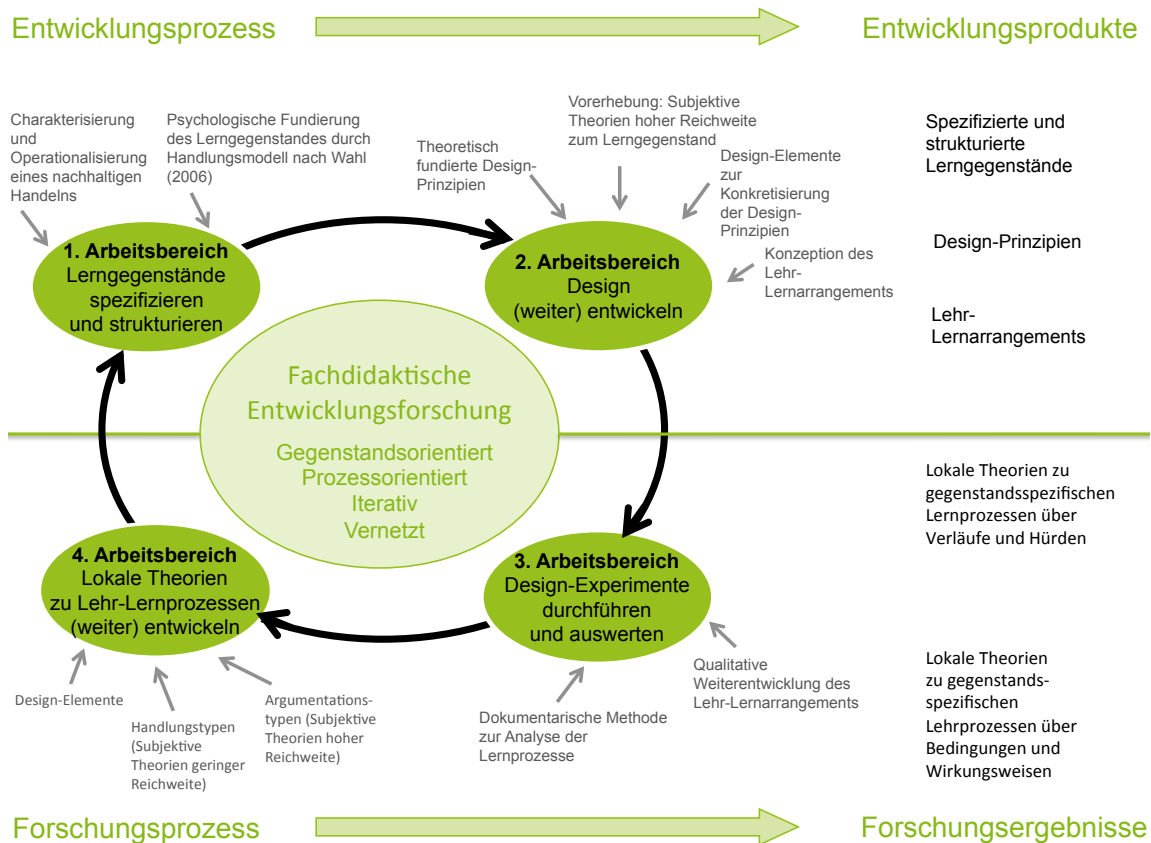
Entwicklungsprozess

Entwicklungsprodukte

Charakterisierung und Operationalisierung eines nachhaltigen Handelns

Psychologische Fundierung des Lerngegenstandes durch Handlungsmodell nach Wahl (2006)

Theoretisch fundierte Design-Prinzipien

Vorerhebung: Subjektive Theorien hoher Reichweite zum Lerngegenstand

Design-Elemente zur Konkretisierung der Design-Prinzipien

Konzeption des Lehr-Lernarrangements

Spezifizierte und strukturierte Lerngegenstände

Design-Prinzipien

Lehr-Lernarrangements

1. Arbeitsbereich
Lerngegenstände spezifizieren und strukturieren

2. Arbeitsbereich
Design (weiter) entwickeln

Fachdidaktische Entwicklungsforschung

Gegenstandsorientiert
Prozessorientiert
Iterativ
Vernetzt

Lokale Theorien zu gegenstandsspezifischen Lernprozessen über Verläufe und Hürden

4. Arbeitsbereich
Lokale Theorien zu Lehr-Lernprozessen (weiter) entwickeln

3. Arbeitsbereich
Design-Experimente durchführen und auswerten

Qualitative Weiterentwicklung des Lehr-Lernarrangements

Lokale Theorien zu gegenstands-spezifischen Lehrprozessen über Bedingungen und Wirkungsweisen

Design-Elemente

Handlungstypen (Subjektive Theorien geringer Reichweite)

Argumentations-typen (Subjektive Theorien hoher Reichweite)

Dokumentarische Methode zur Analyse der Lernprozesse

Forschungsprozess

Forschungsergebnisse